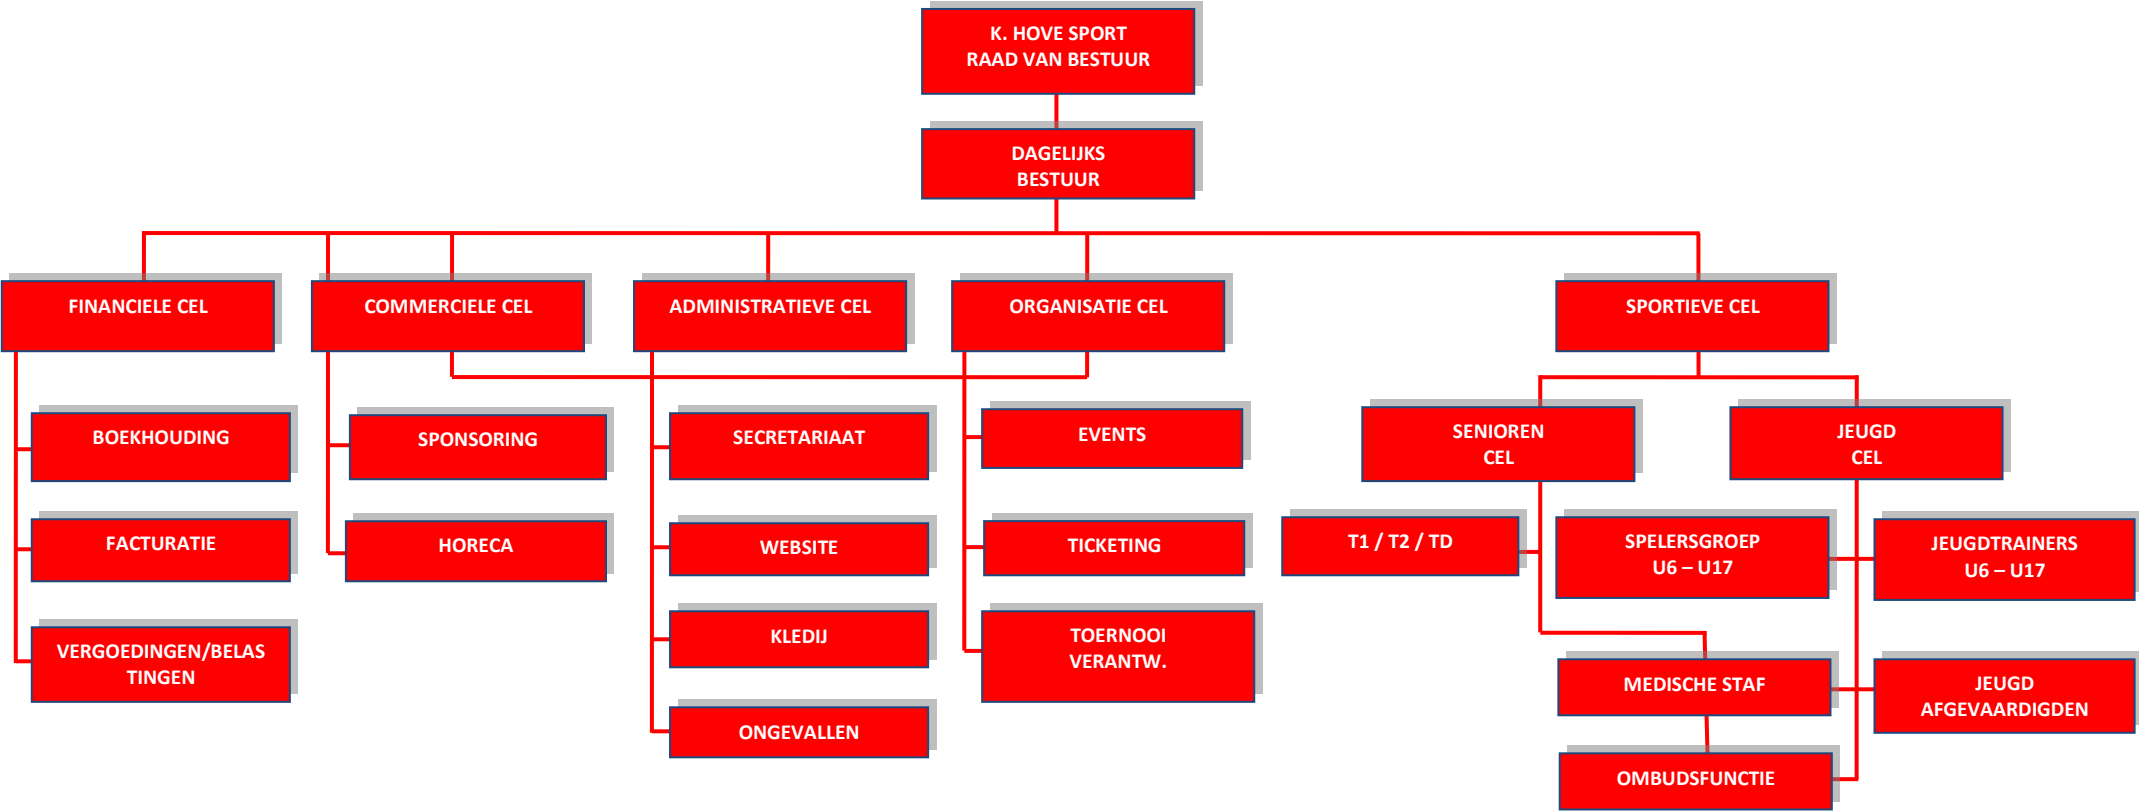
K. HOVE SPORT
RAAD VAN BESTUUR

DAGELIJKS
BESTUUR

FINANCIELE CEL

COMMERCIELE CEL

ADMINISTRATIEVE CEL

ORGANISATIE CEL

SPORTIEVE CEL

BOEKHOUDING

FACTURATIE

VERGOEDINGEN/BELAS TINGEN

SPONSORING

HORECA

SECRETARIAAT

WEBSITE

KLEDIJ

ONGEVALLEN

EVENTS

TICKETING

TOERNOOI
VERANTW.

SENIOREN
CEL

JEUGD
CEL

T1 / T2 / TD

SPELERSGROEP
U6 – U17

JEUGDTRAINERS
U6 – U17

MEDISCHE STAF

JEUGD
AFGEVAARDIGDEN

OMBUDSFUNCTIE